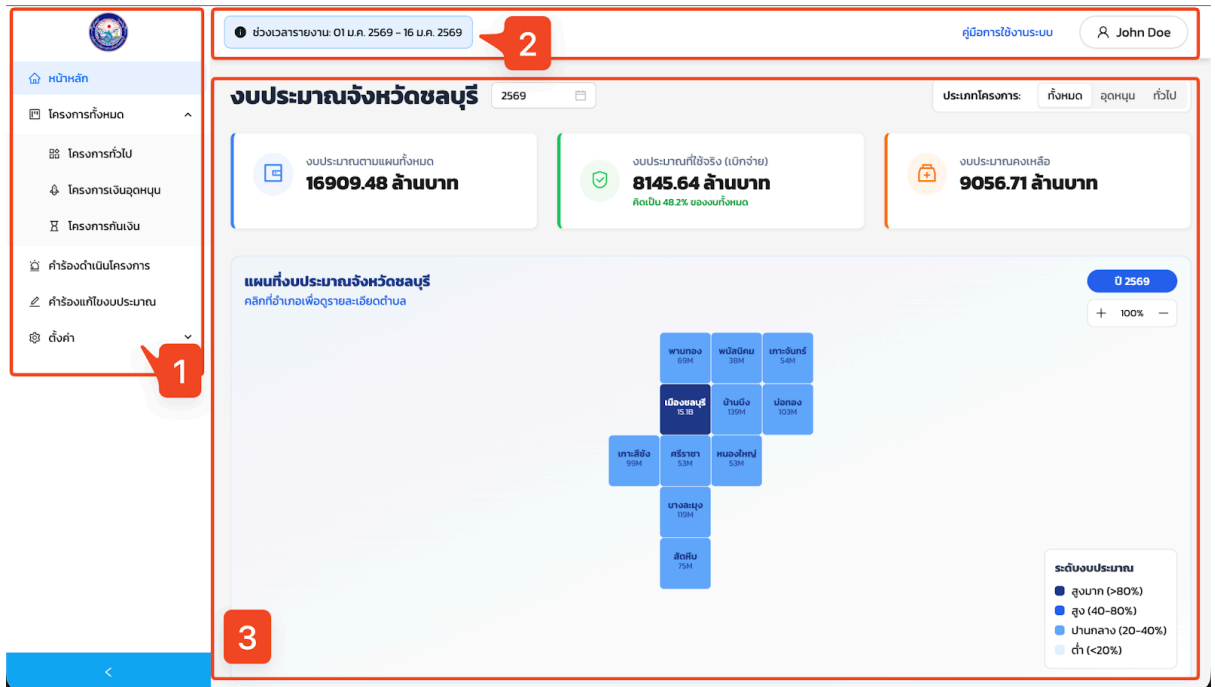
หน้าหลัก

โครงการทั้งหมด

โครงการทั่วไป

โครงการเงินอุดหนุน

โครงการกันเงิน

คำร้องดำเนินโครงการ

คำร้องแก้ไขงบประมาณ

ตั้งค่า

1

<

ช่วงเวลารายงาน: 01 ม.ค. 2569 - 16 ม.ค. 2569

2

คู่มือการใช้งานระบบ

John Doe

งบประมาณจังหวัดชลบุรี

2569

ประเภทโครงการ: ทั้งหมด อุดหนุน ทั่วไป

งบประมาณตามแผนทั้งหมด
16909.48 ล้านบาท

งบประมาณที่ใช้จริง (เบิกจ่าย)
8145.64 ล้านบาท
คิดเป็น 48.2% ของงบทั้งหมด

งบประมาณคงเหลือ
9056.71 ล้านบาท

แผนที่งบประมาณจังหวัดชลบุรี
คลิกที่อำเภอเพื่อดูรายละเอียดตำบล

ปี 2569

+ 100% −

พานทอง 69M

พนัสนิคม 38M

เกาะจันทร์ 54M

เมืองชลบุรี 15.1B

บ้านบึง 139M

บ่อทอง 103M

เกาะสีชัง 99M

ศรีราชา 53M

หนองใหญ่ 53M

บางละมุง 119M

สัตหีบ 75M

ระดับงบประมาณ
สูงมาก (>80%)
สูง (40-80%)
ปานกลาง (20-40%)
ต่ำ (<20%)

3